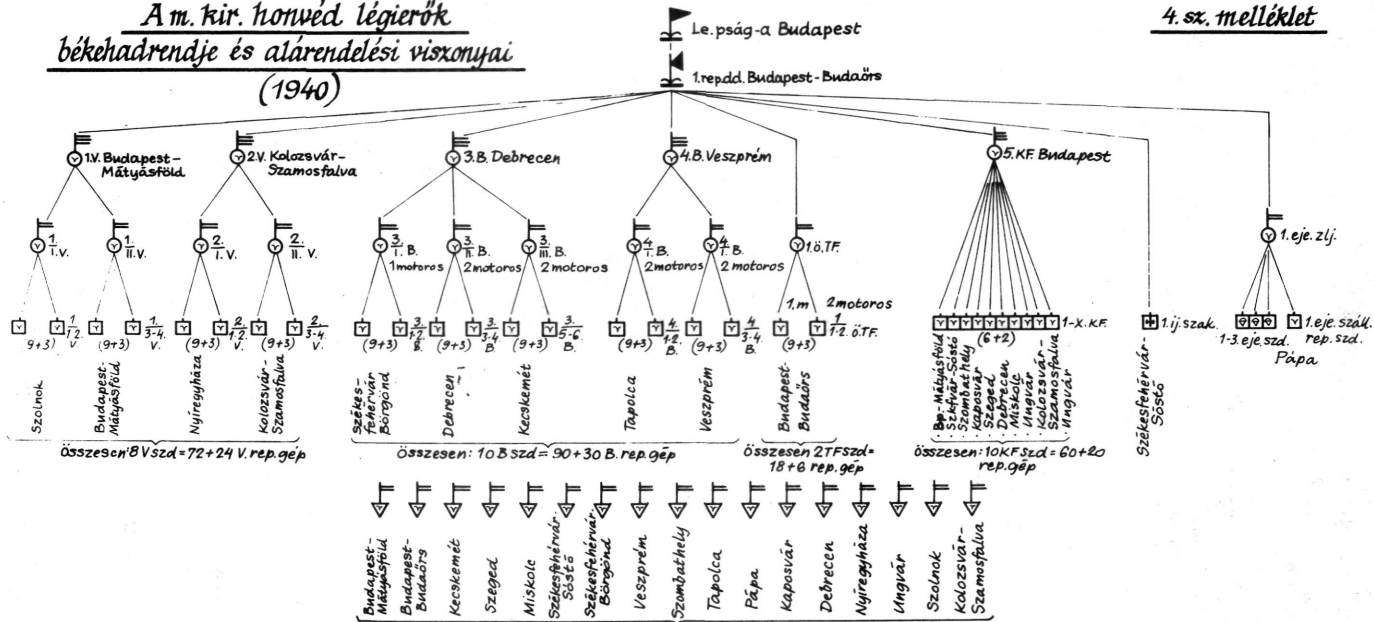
A m. kir. honvéd légierők békehadrendje és alárendelési viszonyai (1940)

4. sz. melléklet

Le. pság-a Budapest

1. rep. dd. Budapest-Budaörs

1. V. Budapest-Mátyásföld

2. V. Kolozsvár-Szamosfalva

3. B. Debrecen

4. B. Veszprém

5. KF. Budapest

$\frac{1}{I.}$ V.

$\frac{1}{II.}$ V.

$\frac{2.}{I.}$ V.

$\frac{2.}{II.}$ V.

$\frac{3}{I.}$ B. 1 motoros

$\frac{3}{II.}$ B. 2 motoros

$\frac{3.}{III.}$ B. 2 motoros

$\frac{4}{I.}$ B. 2 motoros

$\frac{4}{II.}$ B. 2 motoros

1. ö. T.F.

1. eje. zlj.

$\frac{1}{1\text{-}2.}$ V.

$\frac{1}{3\text{-}4.}$ V.

$\frac{2}{1\text{-}2.}$ V.

$\frac{2}{3\text{-}4.}$ V.

$\frac{3}{1\text{-}2.}$ B.

$\frac{3}{3\text{-}4.}$ B.

$\frac{3}{5\text{-}6.}$ B.

$\frac{4}{1\text{-}2.}$ B.

$\frac{4}{3\text{-}4.}$ B.

1. m 2 motoros

$\frac{1}{1\text{-}2.}$ ö. T.F.

1-X. K.F.

(6+2)

1. ij. szak.

1-3. eje. szd.

1. eje. száll. rep. szd.

Pápa

(9+3) (9+3) (9+3) (9+3) (9+3) (9+3) (9+3) (9+3) (9+3) (9+3)

Szolnok

Budapest-Mátyásföld

Nyíregyháza

Kolozsvár-Szamosfalva

Székesfehérvár Börgönd

Debrecen

Kecskemét

Tapolca

Veszprém

Budapest-Budaörs

Bp-Mátyásföld, Szfvár-Sóstó, Szombathely, Kaposvár, Szeged, Debrecen, Miskolc, Ungvár, Kolozsvár-Szamosfalva, Ungvár

Székesfehérvár-Sóstó

összesen 8 V szd = 72+24 V. rep. gép

összesen: 10 B szd = 90+30 B. rep. gép

összesen 2 TF szd = 18+6 rep. gép

összesen: 10 KF szd = 60+20 rep. gép

Budapest-Mátyásföld

Budapest-Budaörs

Kecskemét

Szeged

Miskolc

Székesfehérvár-Sóstó

Székesfehérvár-Börgönd

Veszprém

Szombathely

Tapolca

Pápa

Kaposvár

Debrecen

Nyíregyháza

Ungvár

Szolnok

Kolozsvár-Szamosfalva